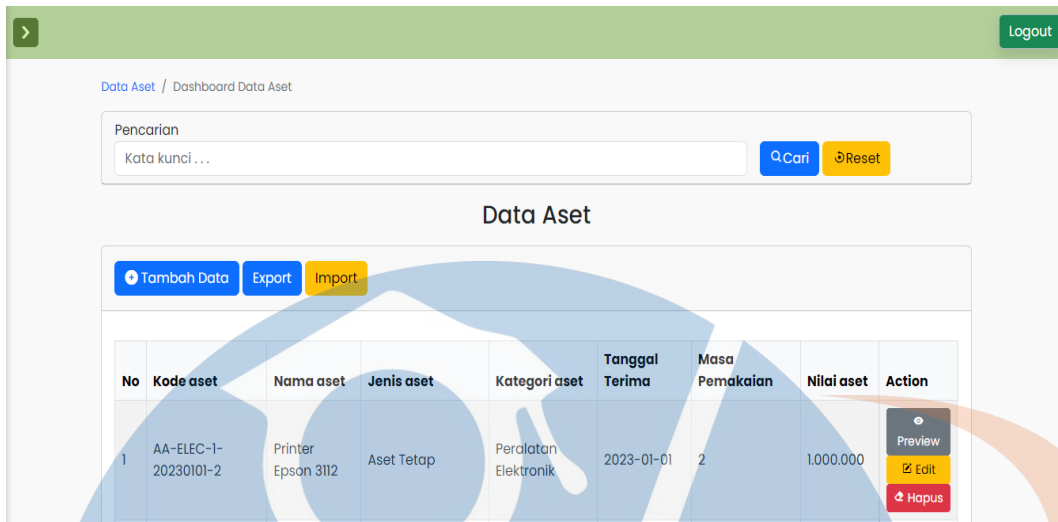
Logout

Data Aset / Dashboard Data Aset

Pencarian

Kata kunci . . .

Cari Reset

Data Aset

Tambah Data Export Import

| No | Kode aset | Nama aset | Jenis aset | Kategori aset | Tanggal Terima | Masa Pemakaian | Nilai aset | Action |
|---|---|---|---|---|---|---|---|---|
| 1 | AA-ELEC-1-20230101-2 | Printer Epson 3112 | Aset Tetap | Peralatan Elektronik | 2023-01-01 | 2 | 1.000.000 | Preview Edit Hapus |